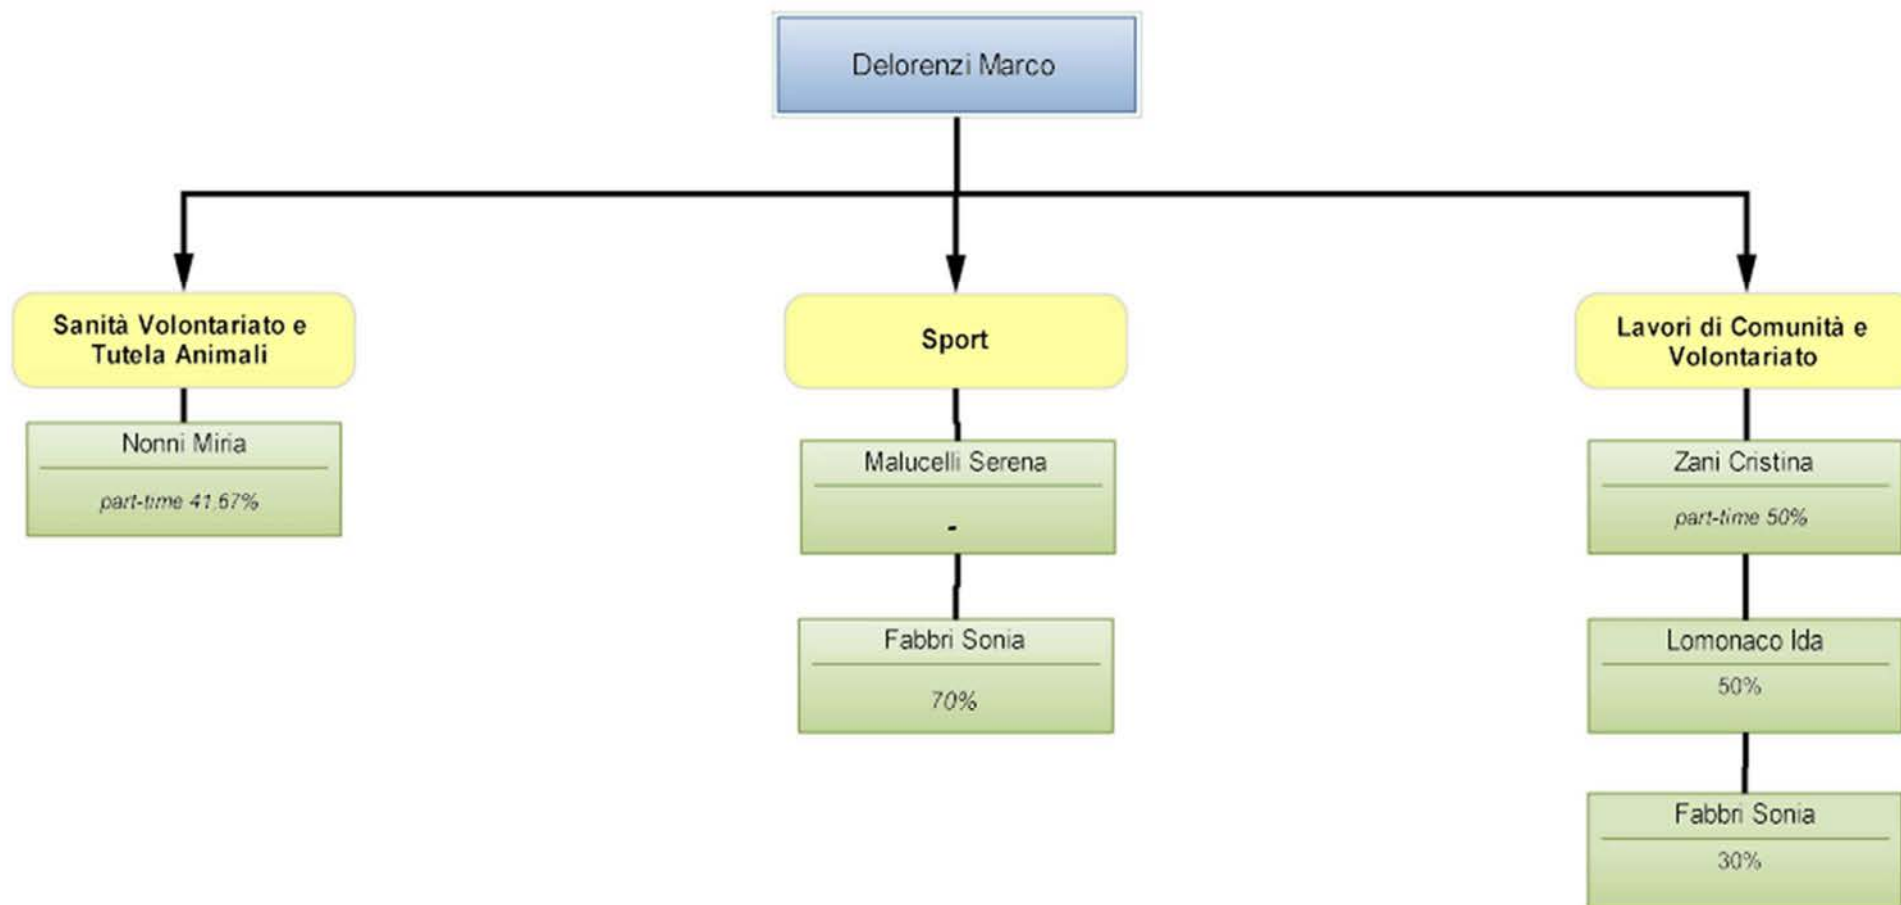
Delorenzi Marco

Sanità Volontariato e Tutela Animali

Nonni Miria

part-time 41,67%

Sport

Malucelli Serena

-

Fabbri Sonia

70%

Lavori di Comunità e Volontariato

Zani Cristina

part-time 50%

Lomonaco Ida

50%

Fabbri Sonia

30%